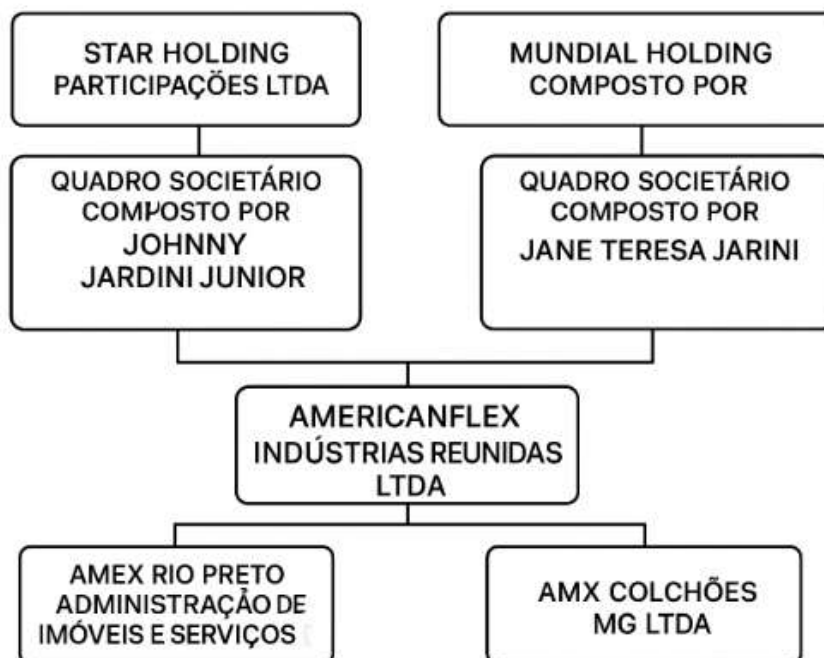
STAR HOLDING PARTICIPAÇÕES LTDA

MUNDIAL HOLDING COMPOSTO POR

QUADRO SOCIETÁRIO COMPOSTO POR JOHNNY JARDINI JUNIOR

QUADRO SOCIETÁRIO COMPOSTO POR JANE TERESA JARINI

AMERICANFLEX INDÚSTRIAS REUNIDAS LTDA

AMEX RIO PRETO ADMINISTRAÇÃO DE IMÓVEIS E SERVIÇOS

AMX COLCHÕES MG LTDA